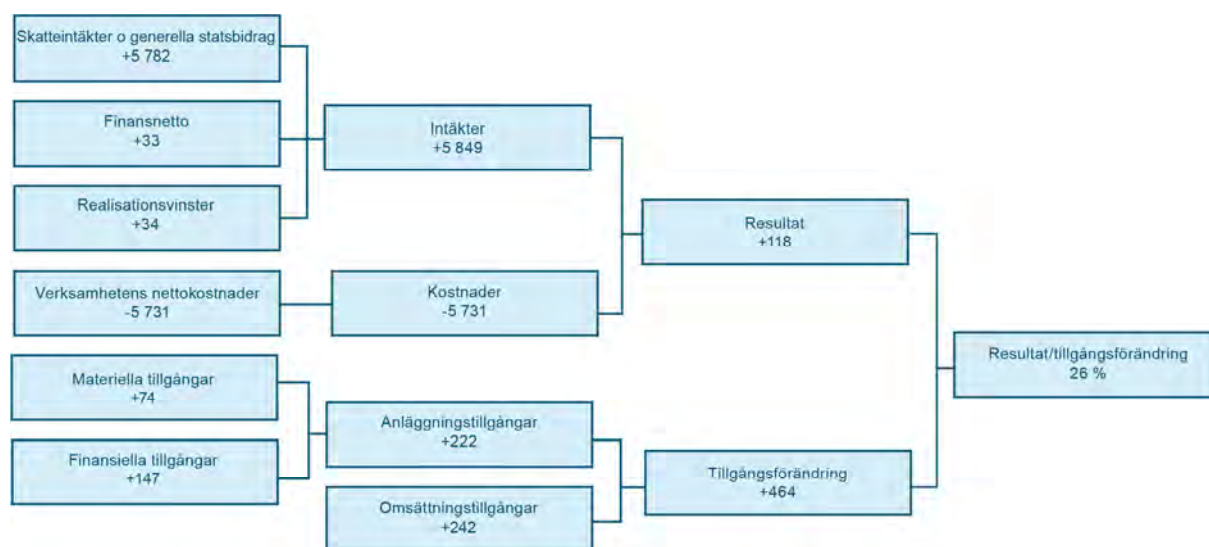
Skatteintäkter o generella statsbidrag
+5 782

Finansnetto
+33

Realisationsvinster
+34

Intäkter
+5 849

Verksamhetens nettokostnader
-5 731

Kostnader
-5 731

Resultat
+118

Materiella tillgångar
+74

Finansiella tillgångar
+147

Anläggningstillgångar
+222

Omsättningstillgångar
+242

Tillgångsförändring
+464

Resultat/tillgångsförändring
26 %